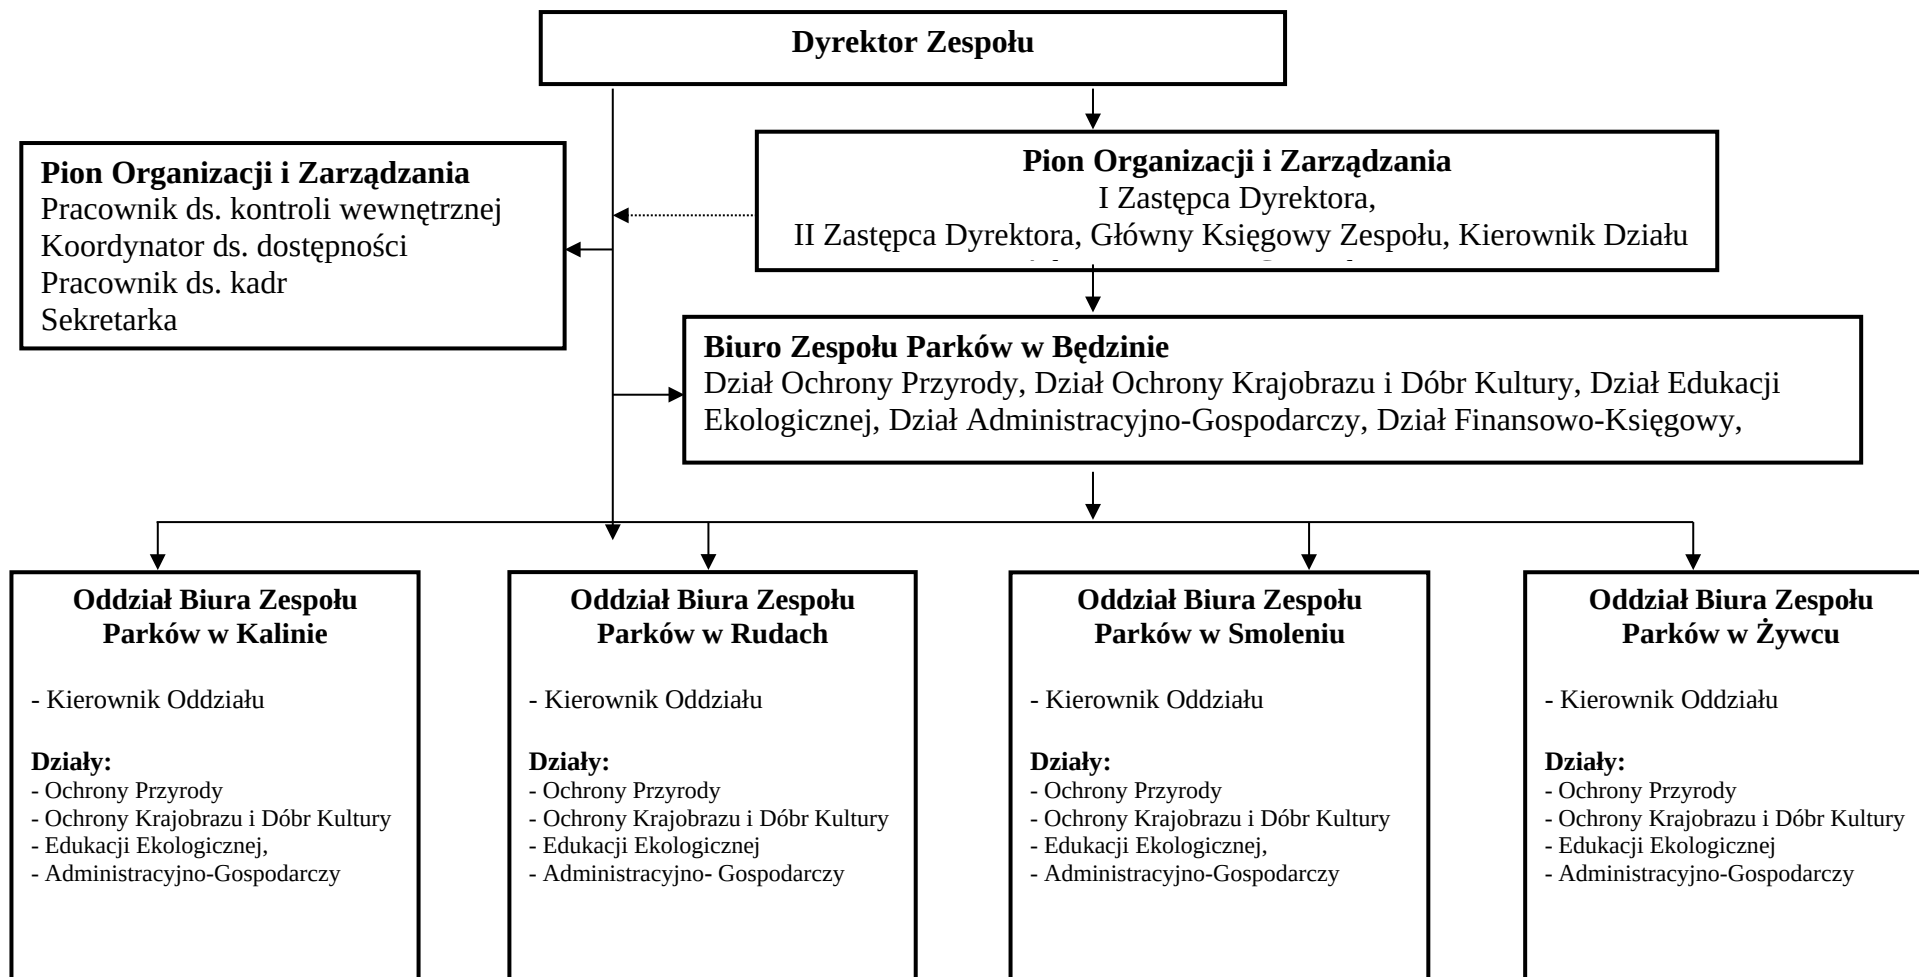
Dyrektor Zespołu

Pion Organizacji i Zarządzania
Pracownik ds. kontroli wewnętrznej
Koordynator ds. dostępności
Pracownik ds. kadr
Sekretarka

Pion Organizacji i Zarządzania
I Zastępca Dyrektora,
II Zastępca Dyrektora, Główny Księgowy Zespołu, Kierownik Działu
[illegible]

Biuro Zespołu Parków w Będzinie
Dział Ochrony Przyrody, Dział Ochrony Krajobrazu i Dóbr Kultury, Dział Edukacji Ekologicznej, Dział Administracyjno-Gospodarczy, Dział Finansowo-Księgowy,

Oddział Biura Zespołu Parków w Kalinie

- Kierownik Oddziału

Działy:
- Ochrony Przyrody
- Ochrony Krajobrazu i Dóbr Kultury
- Edukacji Ekologicznej,
- Administracyjno-Gospodarczy

Oddział Biura Zespołu Parków w Rudach

- Kierownik Oddziału

Działy:
- Ochrony Przyrody
- Ochrony Krajobrazu i Dóbr Kultury
- Edukacji Ekologicznej
- Administracyjno- Gospodarczy

Oddział Biura Zespołu Parków w Smoleniu

- Kierownik Oddziału

Działy:
- Ochrony Przyrody
- Ochrony Krajobrazu i Dóbr Kultury
- Edukacji Ekologicznej,
- Administracyjno-Gospodarczy

Oddział Biura Zespołu Parków w Żywcu

- Kierownik Oddziału

Działy:
- Ochrony Przyrody
- Ochrony Krajobrazu i Dóbr Kultury
- Edukacji Ekologicznej
- Administracyjno-Gospodarczy